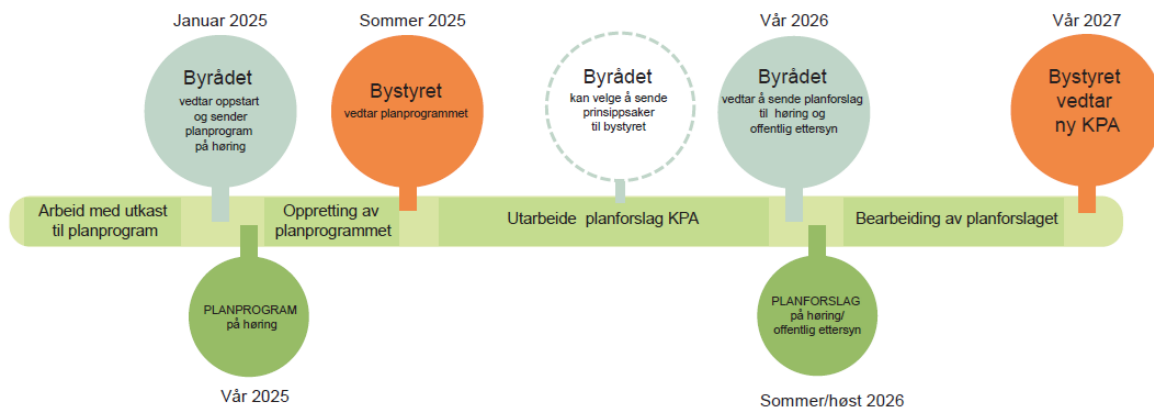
Januar 2025

Byrådet
vedtar oppstart og sender planprogram på høring

Sommer 2025

Bystyret
vedtar planprogrammet

Byrådet
kan velge å sende prinsippsaker til bystyret

Vår 2026

Byrådet
vedtar å sende planforslag til høring og offentlig ettersyn

Vår 2027

Bystyret vedtar ny KPA

Arbeid med utkast til planprogram

Oppretting av planprogrammet

Utarbeide planforslag KPA

Bearbeiding av planforslaget

PLANPROGRAM
på høring

Vår 2025

PLANFORSLAG
på høring/ offentlig ettersyn

Sommer/høst 2026